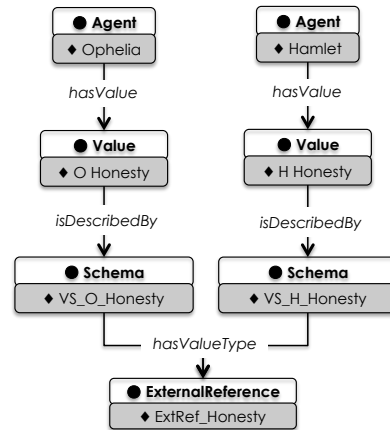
● Agent
♦ Ophelia

hasValue

● Value
♦ O Honesty

isDescribedBy

● Schema
♦ VS_O_Honesty

● Agent
♦ Hamlet

hasValue

● Value
♦ H Honesty

isDescribedBy

● Schema
♦ VS_H_Honesty

hasValueType

● ExternalReference
♦ ExtRef_Honesty